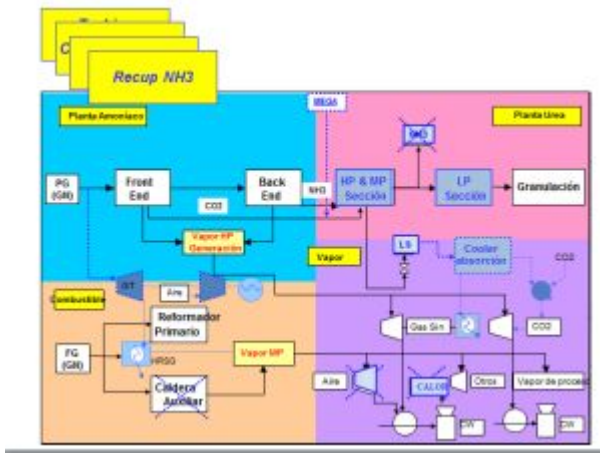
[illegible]

C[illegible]

Recup NH3

Planta Amoniaco

MGA

Planta Urea

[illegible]

PG (GN)

Front End

Back End

NH3

HP & MP Sección

LP Sección

Granulación

CO2

Vapor HP Generación

Vapor

LS

Cooler absorción

CO2

GT

Aire

Combustible

Reformador Primario

Gas Sin

CO2

FG (GN)

HRSG

Vapor MP

Aire

CALOR

Otros

Vapor de proces

Caldera Auxiliar

CW

CW